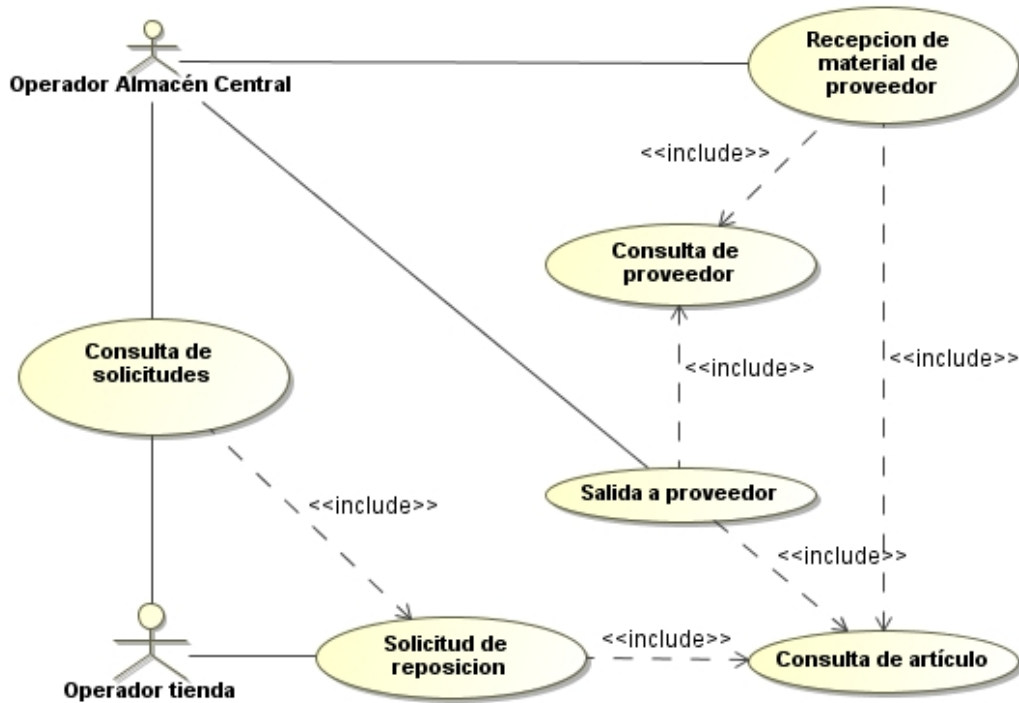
Operador Almacén Central

Recepcion de material de proveedor

<<include>>

Consulta de proveedor

<<include>>

<<include>>

Consulta de solicitudes

<<include>>

Salida a proveedor

<<include>>

Operador tienda

Solicitud de reposicion

<<include>>

Consulta de artículo